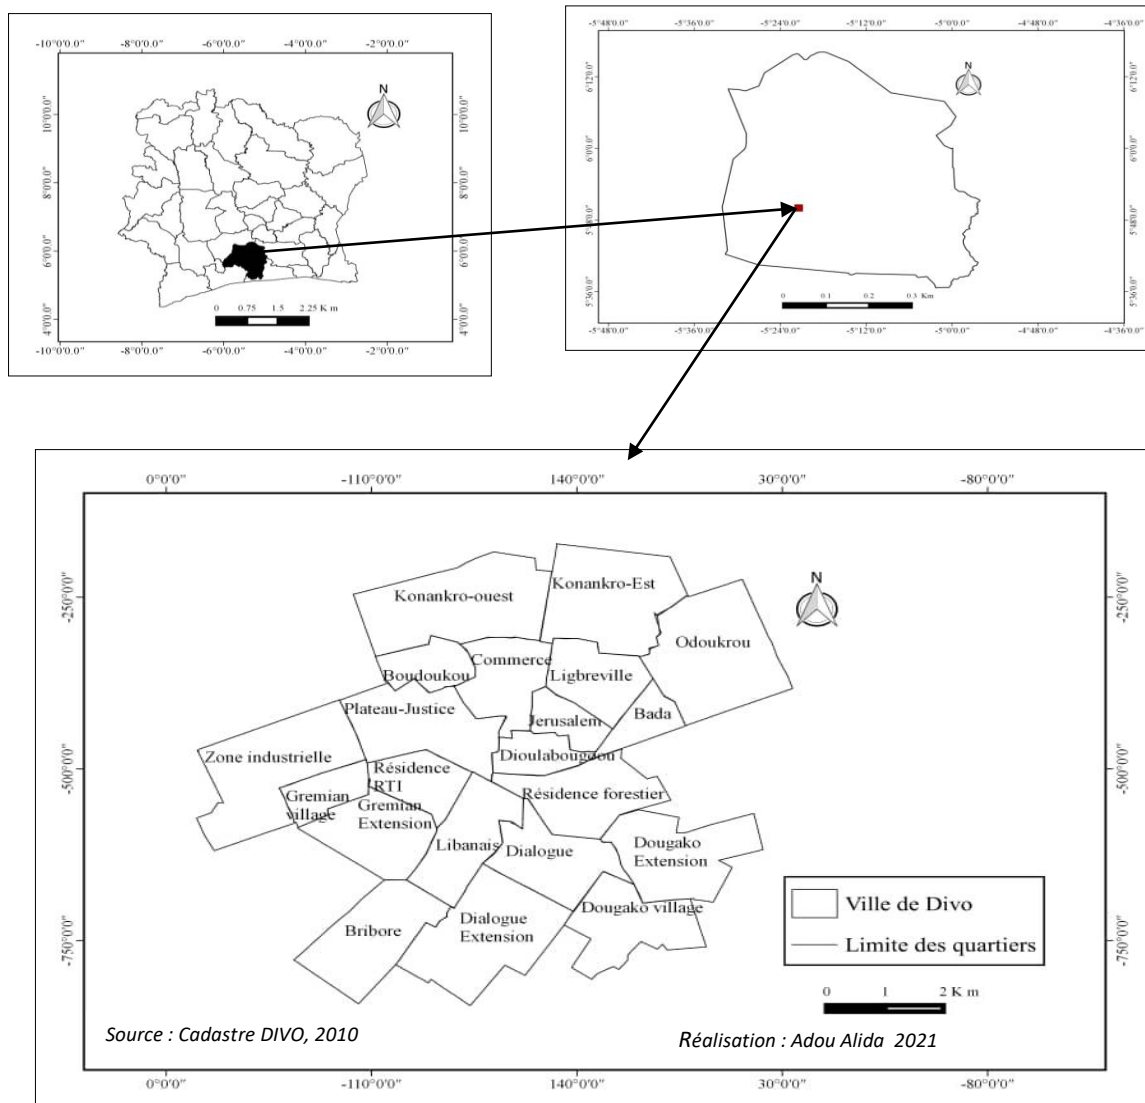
-10°0'0.0" -8°0'0.0" -6°0'0.0" -4°0'0.0" -2°0'0.0"

N

10°0'0.0"
8°0'0.0"
6°0'0.0"
4°0'0.0"

0 0.75 1.5 2.25 Km

-10°0'0.0" -8°0'0.0" -6°0'0.0" -4°0'0.0" -2°0'0.0"

-5°48'0.0" -5°36'0.0" -5°24'0.0" -5°12'0.0" -5°0'0.0" -4°48'0.0" -4°36'0.0"

N

6°12'0.0"
6°0'0.0"
5°48'0.0"
5°36'0.0"

0 0.1 0.2 0.3 Km

-5°48'0.0" -5°36'0.0" -5°24'0.0" -5°12'0.0" -5°0'0.0" -4°48'0.0" -4°36'0.0"

0°0'0" -110°0'0" 140°0'0" 30°0'0" -80°0'0"

-250°0'0"
-500°0'0"
-750°0'0"

N

Konankro-ouest
Konankro-Est
Odoukrou
Commerce
Boudoukou
Ligbreville
Plateau-Justice
Jerusalem
Bada
Zone industrielle
Dioulabougou
Résidence RTI
Gremian village
Gremian Extension
Résidence forestier
Libanais
Dialogue
Dougako Extension
Bribore
Dialogue Extension
Dougako village

Ville de Divo
Limite des quartiers

0 1 2 K m

Source : Cadastre DIVO, 2010
Réalisation : Adou Alida 2021

0°0'0" -110°0'0" 140°0'0" 30°0'0" -80°0'0"